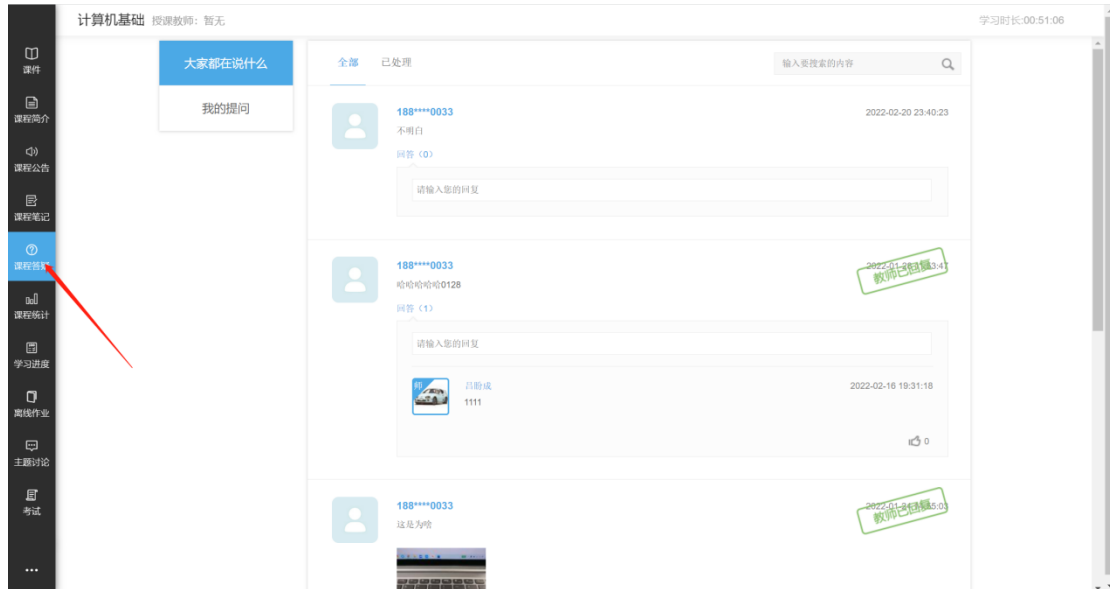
计算机基础 授课教师：暂无

学习时长:00:51:06

课件

课程简介

课程公告

课程笔记

课程答疑

课程统计

学习进度

离线作业

主题讨论

考试

...

大家都在说什么

我的提问

全部 已处理

输入要搜索的内容

188****0033

2022-02-20 23:40:23

不明白

回答（0）

请输入您的回复

188****0033

2022-01-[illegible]3:47

教师已精选

哈哈哈哈0128

回答（1）

请输入您的回复

师

吕盼成

2022-02-16 19:31:18

1111

0

188****0033

2022-01-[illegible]5:03

教师已精选

这是为啥